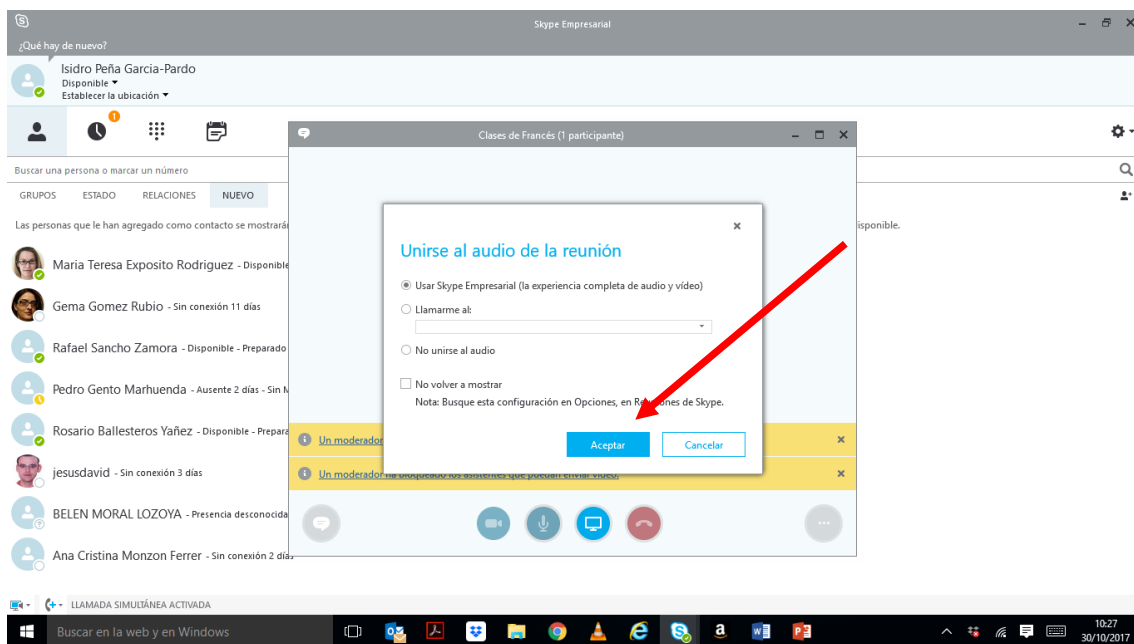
Skype Empresarial

¿Qué hay de nuevo?

Isidro Peña Garcia-Pardo
Disponible
Establecer la ubicación

Buscar una persona o marcar un número

GRUPOS ESTADO RELACIONES NUEVO

Las personas que le han agregado como contacto se mostrará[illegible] disponible.

Maria Teresa Exposito Rodriguez - Disponible
Gema Gomez Rubio - Sin conexión 11 días
Rafael Sancho Zamora - Disponible - Preparado
Pedro Gento Marhuenda - Ausente 2 días - Sin M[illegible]
Rosario Ballesteros Yañez - Disponible - Prepara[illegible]
jesusdavid - Sin conexión 3 días
BELEN MORAL LOZOYA - Presencia desconocida
Ana Cristina Monzon Ferrer - Sin conexión 2 días

Clases de Francés (1 participante)

Un moderador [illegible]
Un moderador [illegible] enviar vídeo.

Unirse al audio de la reunión

Usar Skype Empresarial (la experiencia completa de audio y vídeo)
Llamarme al:
No unirse al audio

No volver a mostrar
Nota: Busque esta configuración en Opciones, en Re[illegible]nes de Skype.

Aceptar
Cancelar

LLAMADA SIMULTÁNEA ACTIVADA

Buscar en la web y en Windows

10:27
30/10/2017